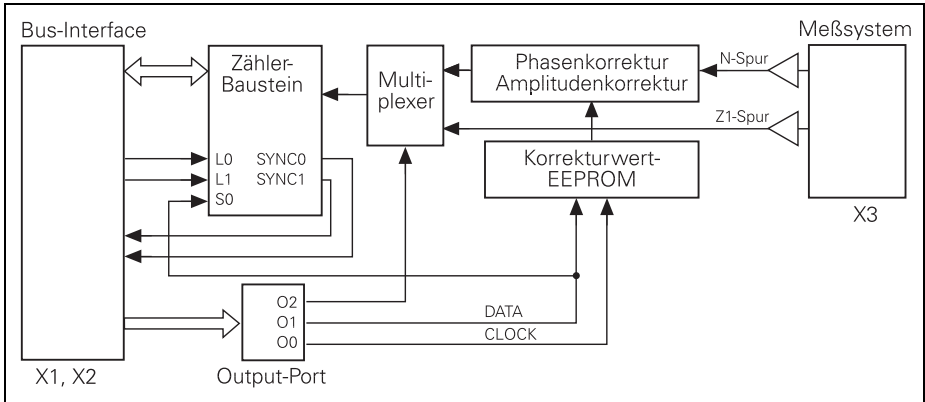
Bus-Interface

Zähler-Baustein

L0
L1
S0
SYNC0
SYNC1

Multi-plexer

Phasenkorrektur
Amplitudenkorrektur

Korrekturwert-EEPROM

Meßsystem

N-Spur

Z1-Spur

X3

O2
O1
O0

DATA
CLOCK

X1, X2

Output-Port